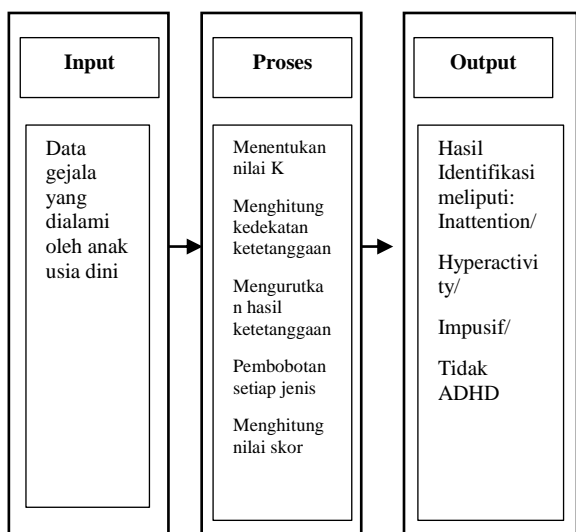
Input

Data gejala yang dialami oleh anak usia dini

Proses

Menentukan nilai K

Menghitung kedekatan ketetanggaan

Mengurutkan hasil ketetanggaan

Pembobotan setiap jenis

Menghitung nilai skor

Output

Hasil Identifikasi meliputi: Inattention/

Hyperactivity/

Impusif/

Tidak ADHD